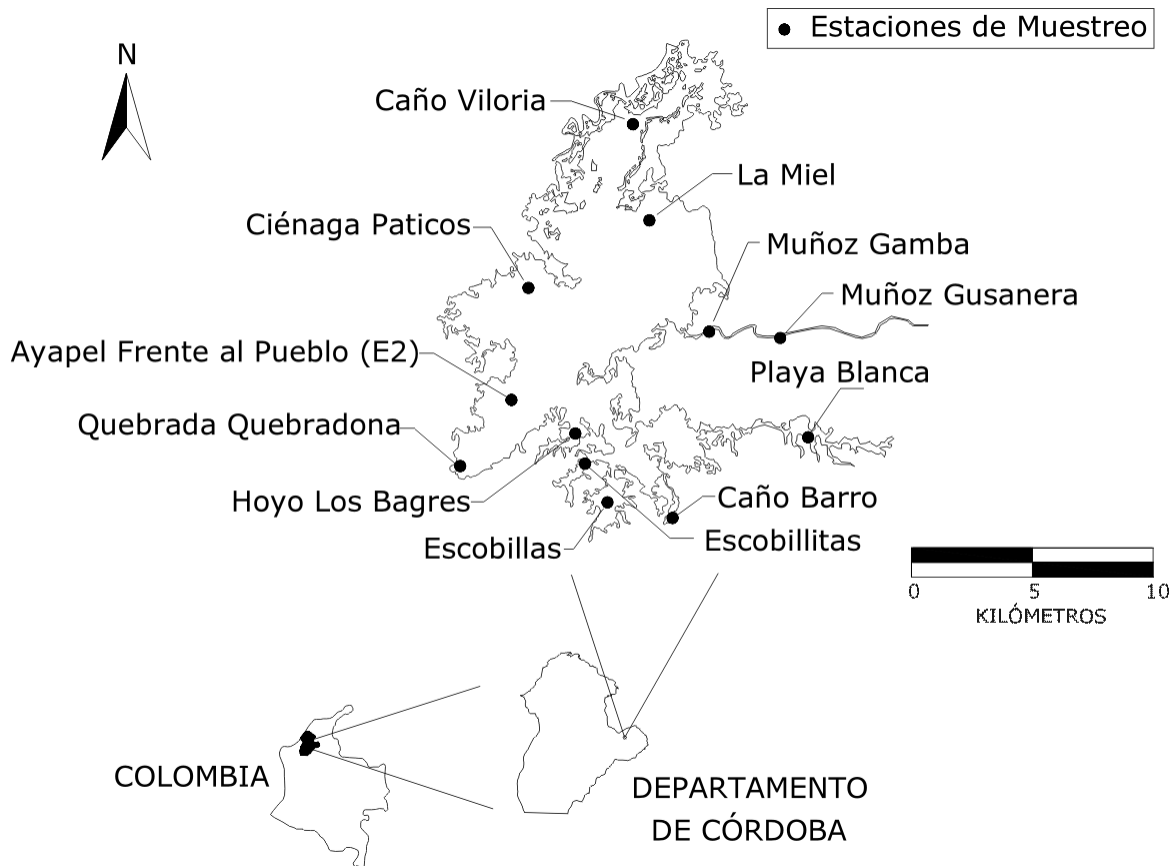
Estaciones de Muestreo

N

Caño Viloria

La Miel

Ciénaga Paticos

Muñoz Gamba

Muñoz Gusanera

Ayapel Frente al Pueblo (E2)

Playa Blanca

Quebrada Quebradona

Hoyo Los Bagres

Caño Barro

Escobillas

Escobillitas

0 5 10
KILÓMETROS

COLOMBIA

DEPARTAMENTO DE CÓRDOBA